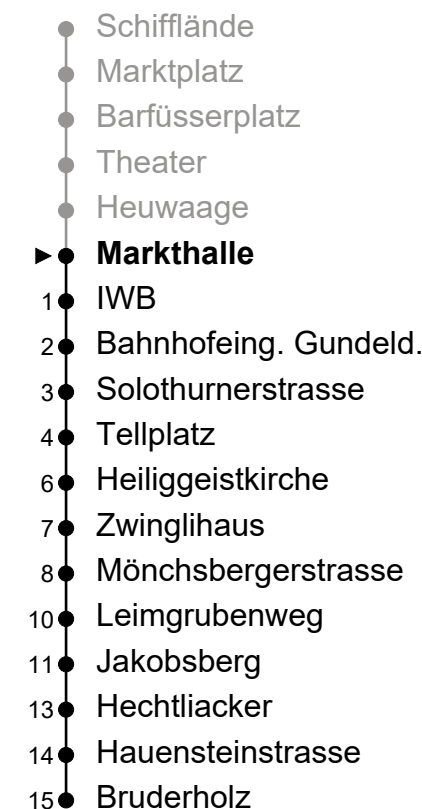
Schifflände
Marktplatz
Barfüsserplatz
Theater
Heuwaage
► **Markthalle**
1 IWB
2 Bahnhofeing. Gundeld.
3 Solothurnerstrasse
4 Tellplatz
6 Heiliggeistkirche
7 Zwinglihaus
8 Mönchsbergerstrasse
10 Leimgrubenweg
11 Jakobsberg
13 Hechtliacker
14 Hauensteinstrasse
15 Bruderholz